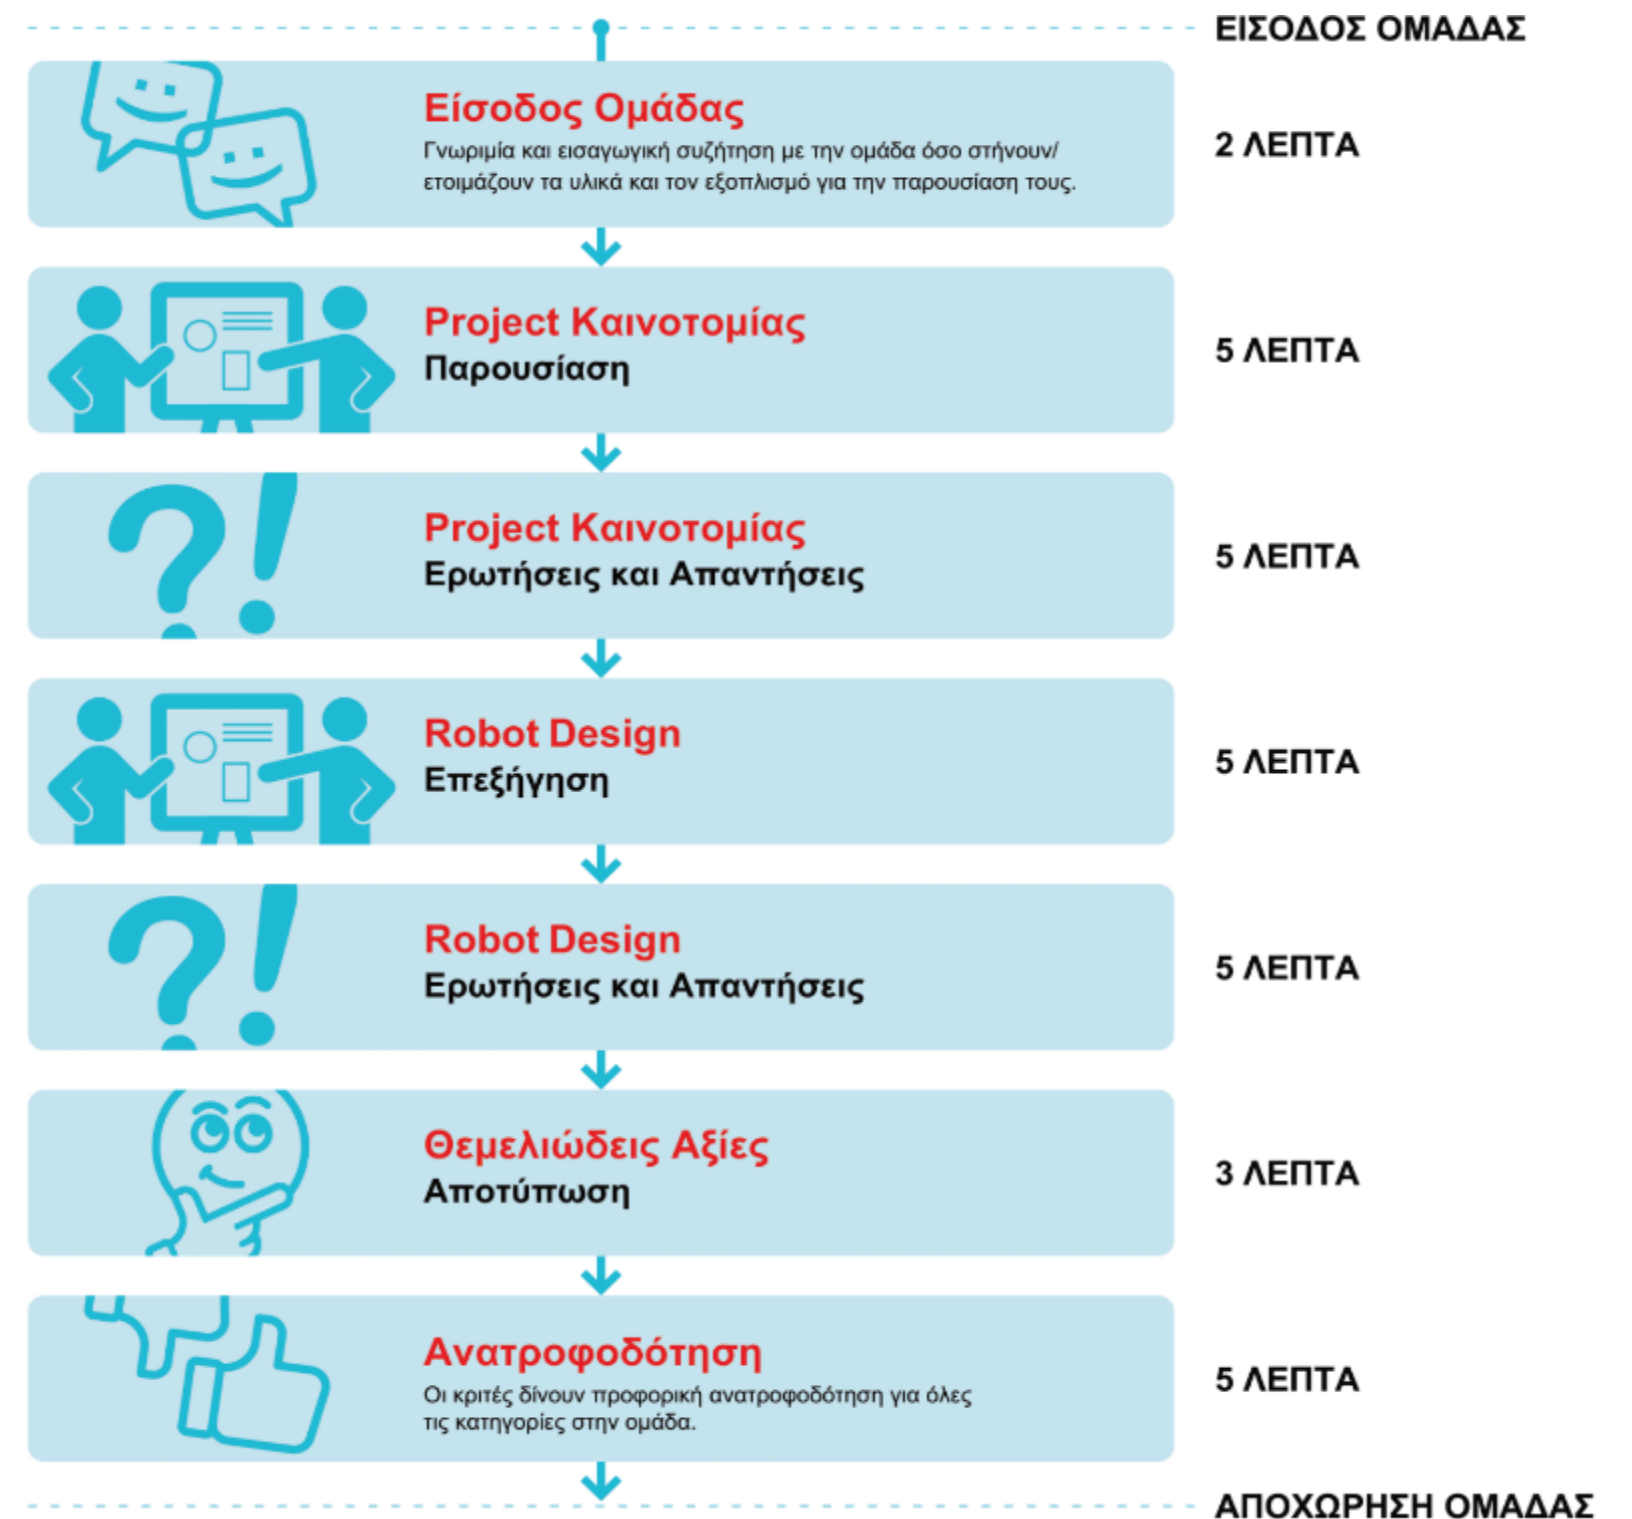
ΕΙΣΟΔΟΣ ΟΜΑΔΑΣ

Είσοδος Ομάδας
Γνωριμία και εισαγωγική συζήτηση με την ομάδα όσο στήνουν/ ετοιμάζουν τα υλικά και τον εξοπλισμό για την παρουσίαση τους.

2 ΛΕΠΤΑ

Project Καινοτομίας
Παρουσίαση

5 ΛΕΠΤΑ

Project Καινοτομίας
Ερωτήσεις και Απαντήσεις

5 ΛΕΠΤΑ

Robot Design
Επεξήγηση

5 ΛΕΠΤΑ

Robot Design
Ερωτήσεις και Απαντήσεις

5 ΛΕΠΤΑ

Θεμελιώδεις Αξίες
Αποτύπωση

3 ΛΕΠΤΑ

Ανατροφοδότηση
Οι κριτές δίνουν προφορική ανατροφοδότηση για όλες τις κατηγορίες στην ομάδα.

5 ΛΕΠΤΑ

ΑΠΟΧΩΡΗΣΗ ΟΜΑΔΑΣ